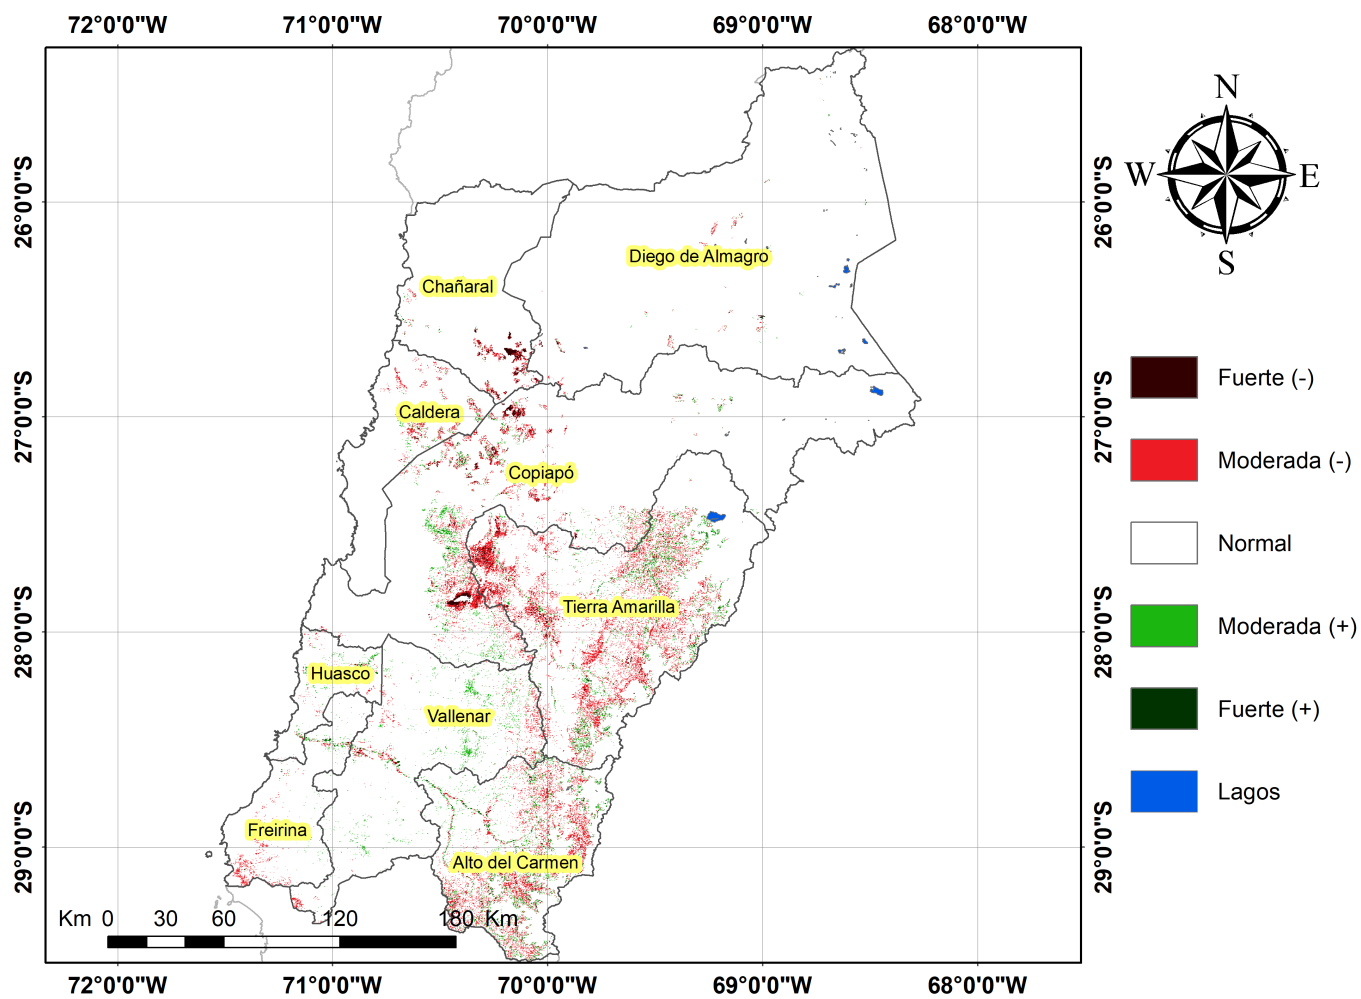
72°0'0"W 71°0'0"W 70°0'0"W 69°0'0"W 68°0'0"W

26°0'0"S
27°0'0"S
28°0'0"S
29°0'0"S

26°0'0"S
27°0'0"S
28°0'0"S
29°0'0"S

N
W E
S

Diego de Almagro
Chañaral
Caldera
Copiapó
Tierra Amarilla
Huasco
Vallenar
Freirina
Alto del Carmen

Fuerte (-)
Moderada (-)
Normal
Moderada (+)
Fuerte (+)
Lagos

Km 0 30 60 120 180 Km

72°0'0"W 71°0'0"W 70°0'0"W 69°0'0"W 68°0'0"W